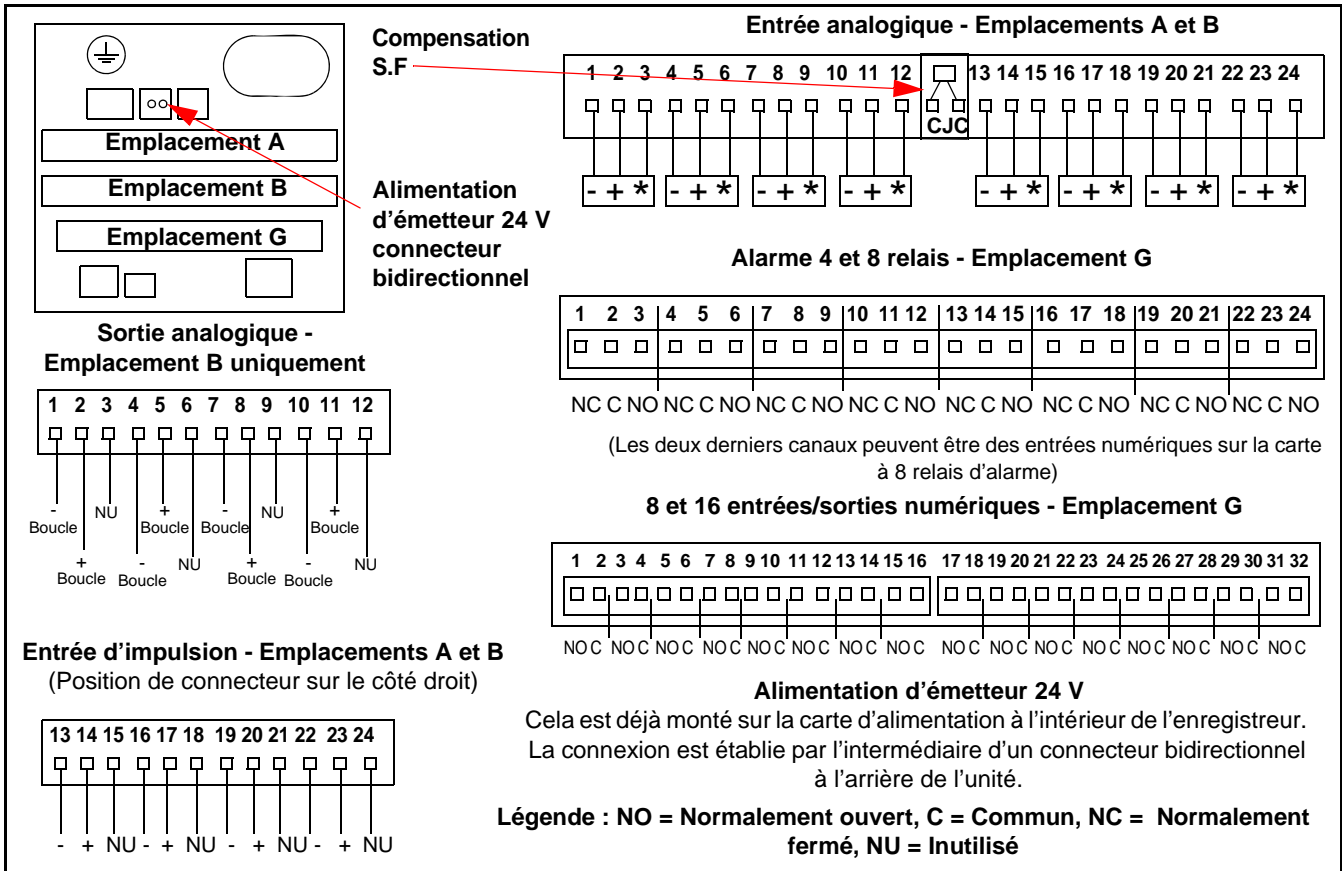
Emplacement A

Emplacement B

Emplacement G

Compensation S.F

Alimentation d'émetteur 24 V connecteur bidirectionnel

Entrée analogique - Emplacements A et B

1 2 3 4 5 6 7 8 9 10 11 12 CJC 13 14 15 16 17 18 19 20 21 22 23 24

- + * - + * - + * - + * - + * - + * - + * - + *

Alarme 4 et 8 relais - Emplacement G

1 2 3 4 5 6 7 8 9 10 11 12 13 14 15 16 17 18 19 20 21 22 23 24

NC C NO NC C NO NC C NO NC C NO NC C NO NC C NO NC C NO NC C NO

(Les deux derniers canaux peuvent être des entrées numériques sur la carte à 8 relais d'alarme)

Sortie analogique - Emplacement B uniquement

1 2 3 4 5 6 7 8 9 10 11 12

- Boucle + Boucle NU - Boucle + Boucle NU - Boucle + Boucle NU - Boucle + Boucle NU

8 et 16 entrées/sorties numériques - Emplacement G

1 2 3 4 5 6 7 8 9 10 11 12 13 14 15 16 17 18 19 20 21 22 23 24 25 26 27 28 29 30 31 32

NO C NO C NO C NO C NO C NO C NO C NO C NO C NO C NO C NO C NO C NO C NO C NO C

Entrée d'impulsion - Emplacements A et B
(Position de connecteur sur le côté droit)

13 14 15 16 17 18 19 20 21 22 23 24

- + NU - + NU - + NU - + NU

Alimentation d'émetteur 24 V
Cela est déjà monté sur la carte d'alimentation à l'intérieur de l'enregistreur. La connexion est établie par l'intermédiaire d'un connecteur bidirectionnel à l'arrière de l'unité.

Légende : NO = Normalement ouvert, C = Commun, NC = Normalement fermé, NU = Inutilisé